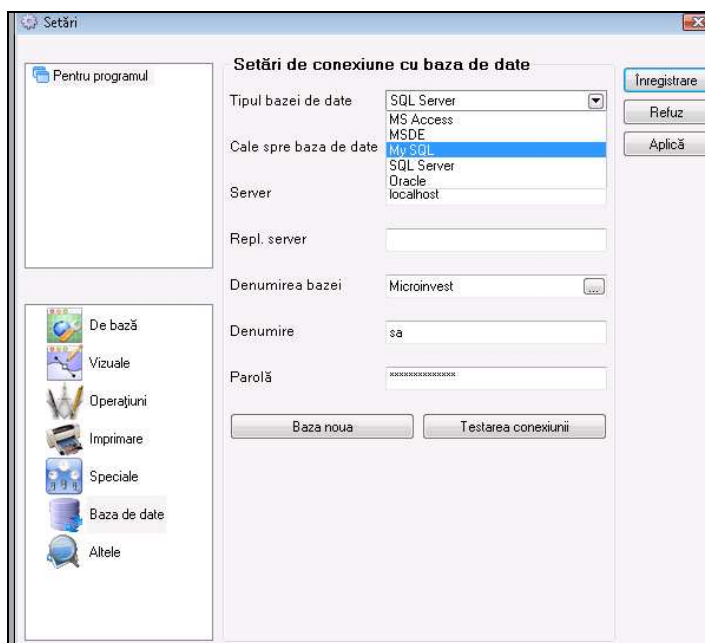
Setări

Pentru programul

Setări de conexiune cu baza de date

Tipul bazei de date
SQL Server
MS Access
MSDE
My SQL
SQL Server
Oracle

Cale spre baza de date

Server
localhost

Repl. server

Denumirea bazei
Microinvest

Denumire
sa

Parolă
xxxxxxxxxxxxxx

Baza noua
Testarea conexiunii

Înregistrare
Refuz
Aplică

De bază
Vizuale
Operaţiuni
Imprimare
Speciale
Baza de date
Altele